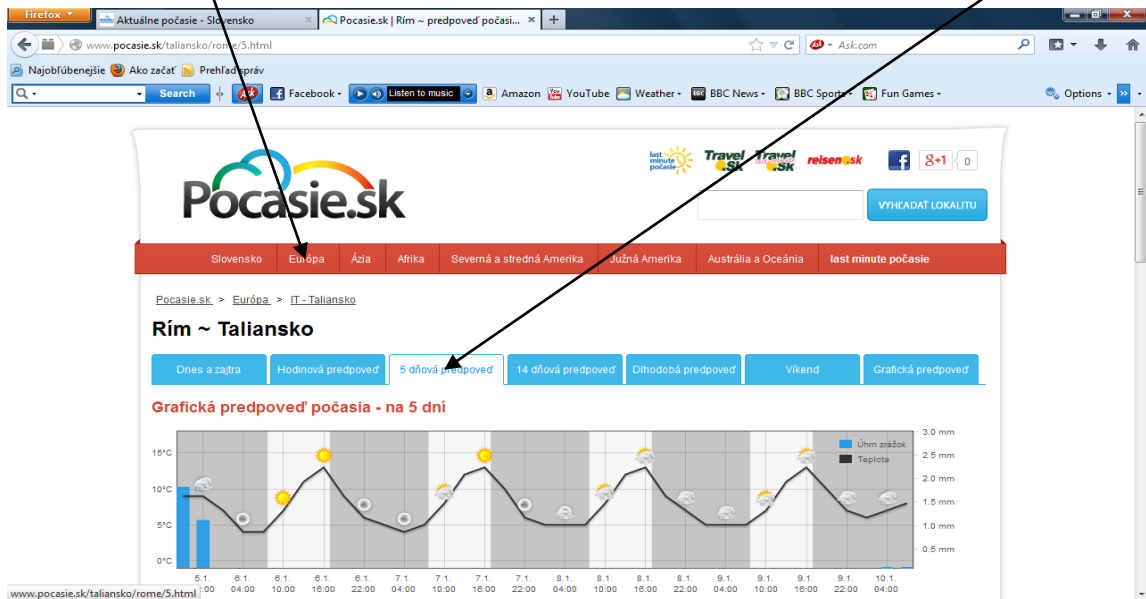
Firefox

Aktuálne počasie - Slovensko

Pocasie.sk | Rím ~ predpoveď počasi...

+

www.pocasie.sk/taliansko/rome/5.html

Ask.com

Najobľúbenejšie Ako začať Prehľad správ

Search

Facebook

Listen to music

Amazon

YouTube

Weather

BBC News

BBC Sports

Fun Games

Options

last minute počasie

Travel sk

Travel sk

reisen sk

g+1

0

Pocasie.sk

VYHĽADAŤ LOKALITU

Slovensko | Európa | Ázia | Afrika | Severná a stredná Amerika | Južná Amerika | Austrália a Oceánia | last minute počasie

Pocasie.sk > Európa > IT - Taliansko

Rím ~ Taliansko

Dnes a zajtra | Hodinová predpoveď | 5 dňová predpoveď | 14 dňová predpoveď | Dlhodobá predpoveď | Víkend | Grafická predpoveď

Grafická predpoveď počasia - na 5 dní

15°C
10°C
5°C
0°C

3.0 mm
2.5 mm
2.0 mm
1.5 mm
1.0 mm
0.5 mm

Úhrn zrážok
Teplota

5.1. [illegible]:00
6.1. 04:00
6.1. 10:00
6.1. 16:00
6.1. 22:00
7.1. 04:00
7.1. 10:00
7.1. 16:00
7.1. 22:00
8.1. 04:00
8.1. 10:00
8.1. 16:00
8.1. 22:00
9.1. 04:00
9.1. 10:00
9.1. 16:00
9.1. 22:00
10.1. 04:00

www.pocasie.sk/taliansko/rome/5.html